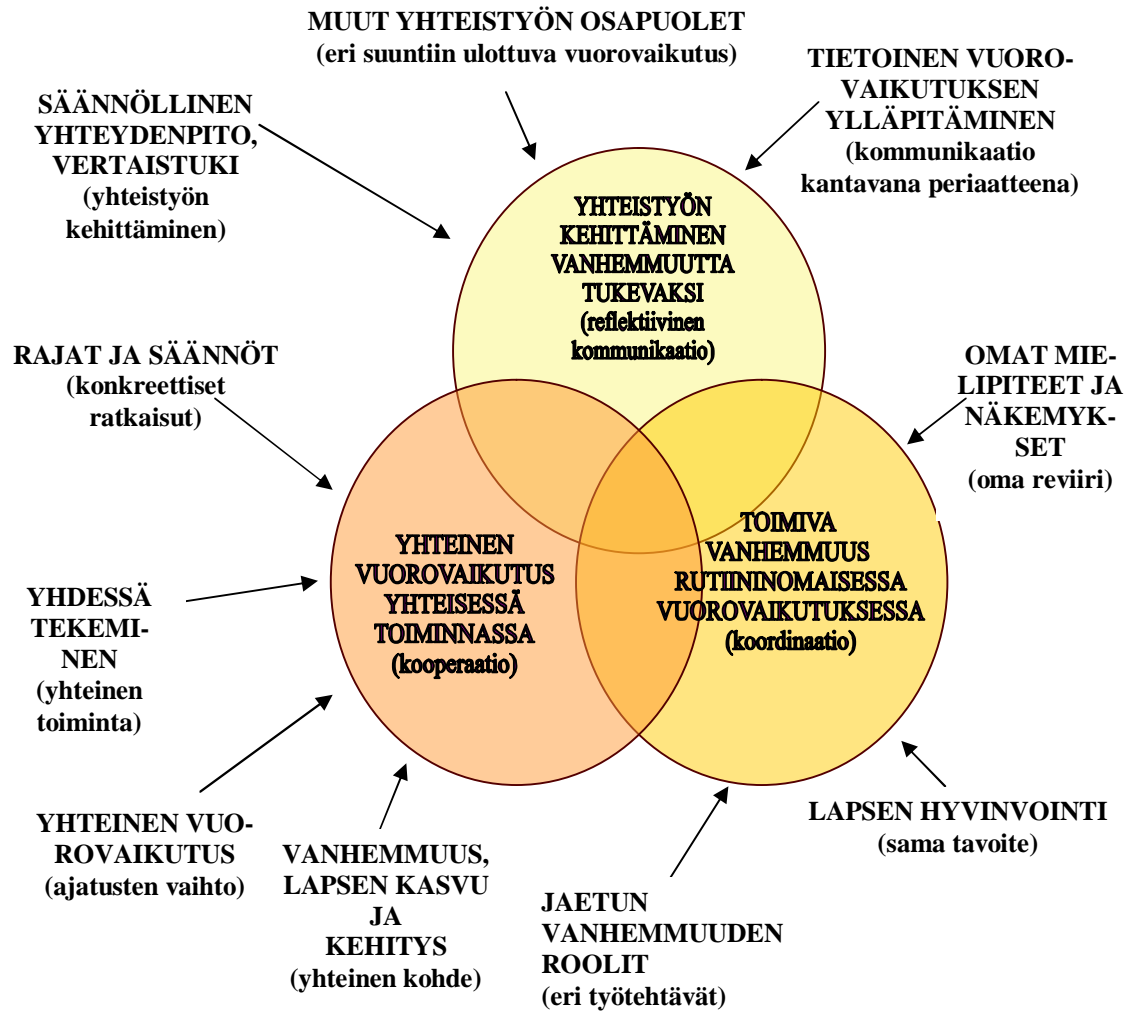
MUUT YHTEISTYÖN OSAPUOLET
(eri suuntiin ulottuva vuorovaikutus)

SÄÄNNÖLLINEN YHTEYDENPITO, VERTAISTUKI
(yhteistyön kehittäminen)

TIETOINEN VUOROVAIKUTUKSEN YLLÄPITÄMINEN
(kommunikaatio kantavana periaatteena)

YHTEISTYÖN KEHITTÄMINEN VANHEMMUUTTA TUKEVAKSI
(reflektiivinen kommunikaatio)

RAJAT JA SÄÄNNÖT
(konkreettiset ratkaisut)

OMAT MIELIPITEET JA NÄKEMYKSET
(oma reviiri)

YHTEINEN VUOROVAIKUTUS YHTEISESSÄ TOIMINNASSA
(kooperaatio)

TOIMIVA VANHEMMUUS RUTIININOMAISESSA VUOROVAIKUTUKSESSA
(koordinaatio)

YHDESSÄ TEKEMINEN
(yhteinen toiminta)

YHTEINEN VUOROVAIKUTUS
(ajatusten vaihto)

VANHEMMUUS, LAPSEN KASVU JA KEHITYS
(yhteinen kohde)

JAETUN VANHEMMUUDEN ROOLIT
(eri työtehtävät)

LAPSEN HYVINVOINTI
(sama tavoite)